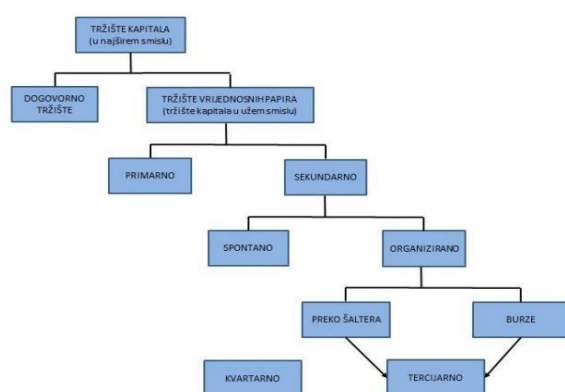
TRŽIŠTE KAPITALA
(u najširem smislu)

DOGOVORNO TRŽIŠTE

TRŽIŠTE VRIJEDNOSNIH PAPIRA
(tržište kapitala u užem smislu)

PRIMARNO

SEKUNDARNO

SPONTANO

ORGANIZIRANO

PREKO ŠALTERA

BURZE

KVARTARNO

TERCIJARNO